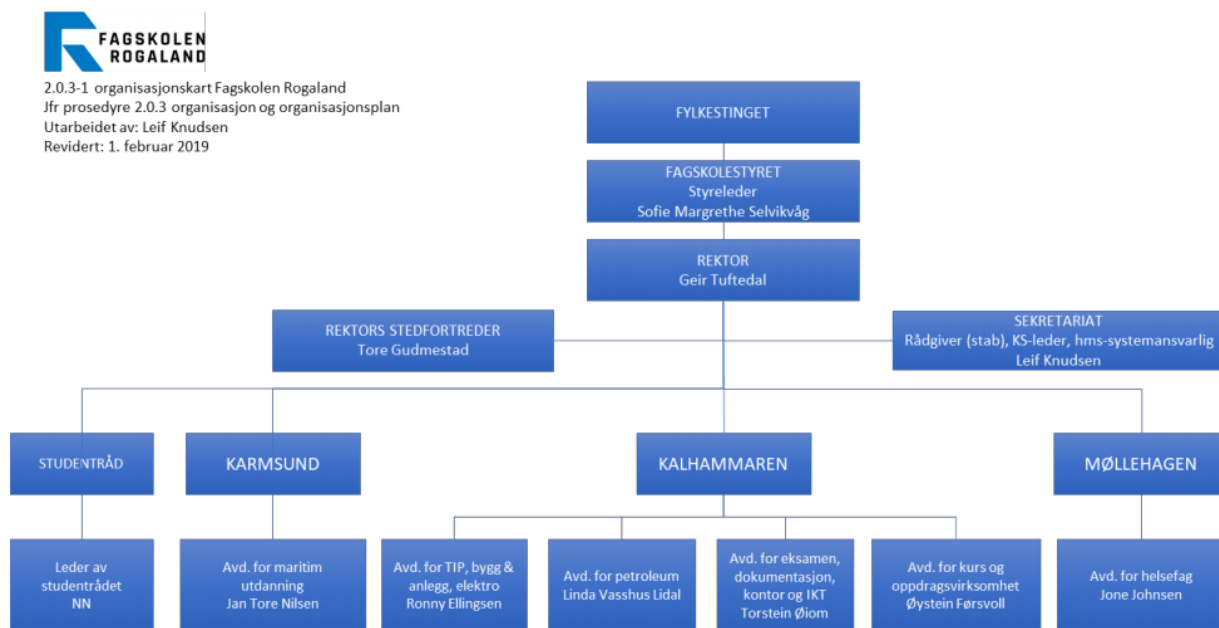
FAGSKOLEN ROGALAND

2.0.3-1 organisasjonskart Fagskolen Rogaland
Jfr prosedyre 2.0.3 organisasjon og organisasjonsplan
Utarbeidet av: Leif Knudsen
Revidert: 1. februar 2019

FYLKESTINGET

FAGSKOLESTYRET
Styreleder
Sofie Margrethe Selvikvåg

REKTOR
Geir Tuftedal

REKTORS STEDFORTREDER
Tore Gudmestad

SEKRETARIAT
Rådgiver (stab), KS-leder, hms-systemansvarlig
Leif Knudsen

STUDENTRÅD

KARMSUND

KALHAMMAREN

MØLLEHAGEN

Leder av studentrådet
NN

Avd. for maritim utdanning
Jan Tore Nilsen

Avd. for TIP, bygg & anlegg, elektro
Ronny Ellingsen

Avd. for petroleum
Linda Vasshus Lidal

Avd. for eksamen, dokumentasjon, kontor og IKT
Torstein Øiom

Avd. for kurs og oppdragsvirksomhet
Øystein Førsvoll

Avd. for helsefag
Jone Johnsen